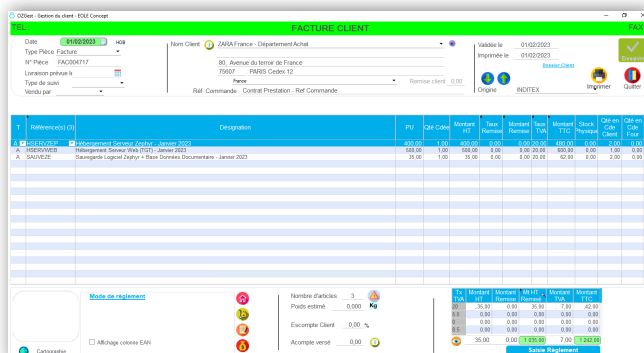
OZGest - Gestion du client - EOLE Concept

TEL

FACTURE CLIENT

FAX

Date 01/02/2023 HGB
Type Pièce Facture
N° Pièce FAC004717
Livraison prévue le
Type de suivi
Vendu par

Nom Client ZARA France - Département Achat
80, Avenue du terroir de France
75007 PARIS Cedex 12
France
Remise client 0,00
Réf. Commande Contrat Prestation - Ref Commande

Validée le 01/02/2023
Imprimée le 01/02/2023
Envoyer Client
Origine INDITEX
Imprimer
Quitter
Enregistrer

| T | Référence(s) (3) | Désignation | PU | Qté Cdée | Montant HT | Taux Remise | Montant Remise | Taux TVA | Montant TTC | Stock Physique | Qté en Cde Client | Qté en Cde Four |
|---|---|---|---|---|---|---|---|---|---|---|---|---|
| A | HSERVZEP | Hébergement Serveur Zephyr - Janvier 2023 | 400,00 | 1,00 | 400,00 | 0,00 | 0,00 | 20,00 | 480,00 | 0,00 | 2,00 | 0,00 |
| A | HSERVWEB | Hébergement Serveur Web (TGT) - Janvier 2023 | 588,00 | 1,00 | 588,00 | 0,00 | 0,00 | 20,00 | 600,00 | 0,00 | 1,00 | 0,00 |
| A | SAUVEZE | Sauvegarde Logiciel Zephyr + Base Données Documentaire - Janvier 2023 | 35,00 | 1,00 | 35,00 | 0,00 | 0,00 | 20,00 | 62,00 | 0,00 | 2,00 | 0,00 |

Mode de règlement

Affichage colonne EAN

Cartographie

Nombre d'articles 3
Poids estimé 0,000 Kg
Escompte Client 0,00 %
Acompte versé 0,00

| Tx TVA | Montant HT | Montant Remise | Mt HT Remisé | Montant TVA | Montant TTC |
|---|---|---|---|---|---|
| 20 | 35,00 | 0,00 | 35,00 | 7,00 | 42,00 |
| 5,5 | 0,00 | 0,00 | 0,00 | 0,00 | 0,00 |
| 0 | 0,00 | 0,00 | 0,00 | 0,00 | 0,00 |
| 2,1 | 0,00 | 0,00 | 0,00 | 0,00 | 0,00 |
|  | 35,00 | 0,00 | 1 035,00 | 7,00 | 1 242,00 |

Saisie Règlement